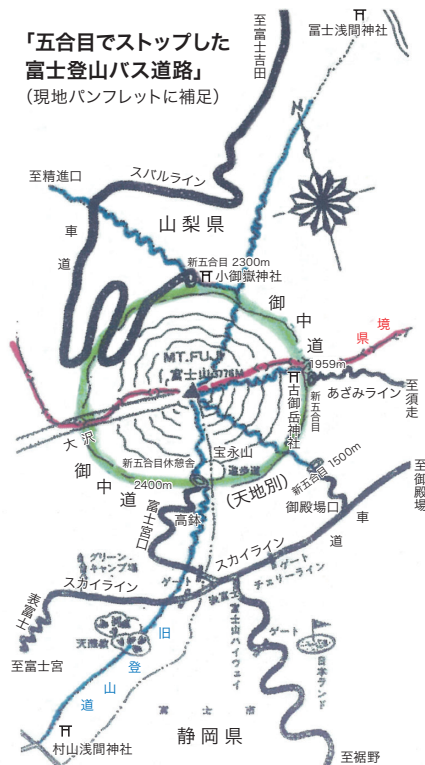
「五合目でストップした富士登山バス道路」
（現地パンフレットに補足）

至富士吉田
冨士浅間神社
至精進口
スバルライン
山梨県
車
道
新五合目 2300m
小御嶽神社
御
中
道
県
境
MT.FUJI
富士山3776M
1959m
あざみライン
至須走
古御岳神社
新五合目
大沢
御
中
道
新五合目休憩舎
宝永山
2400m
新五合目 1500m
(天地別)
御殿場口
至御殿場
富士宮口
高鉢
車
道
グリーンキャンプ場
スカイライン
ゲート
スカイライン
ゲート
チェリーライン
表富士
旧
登
山
道
富士山ハイウェイ
ゲート
日本ランド
至富士宮
村山浅間神社
静岡県
至裾野